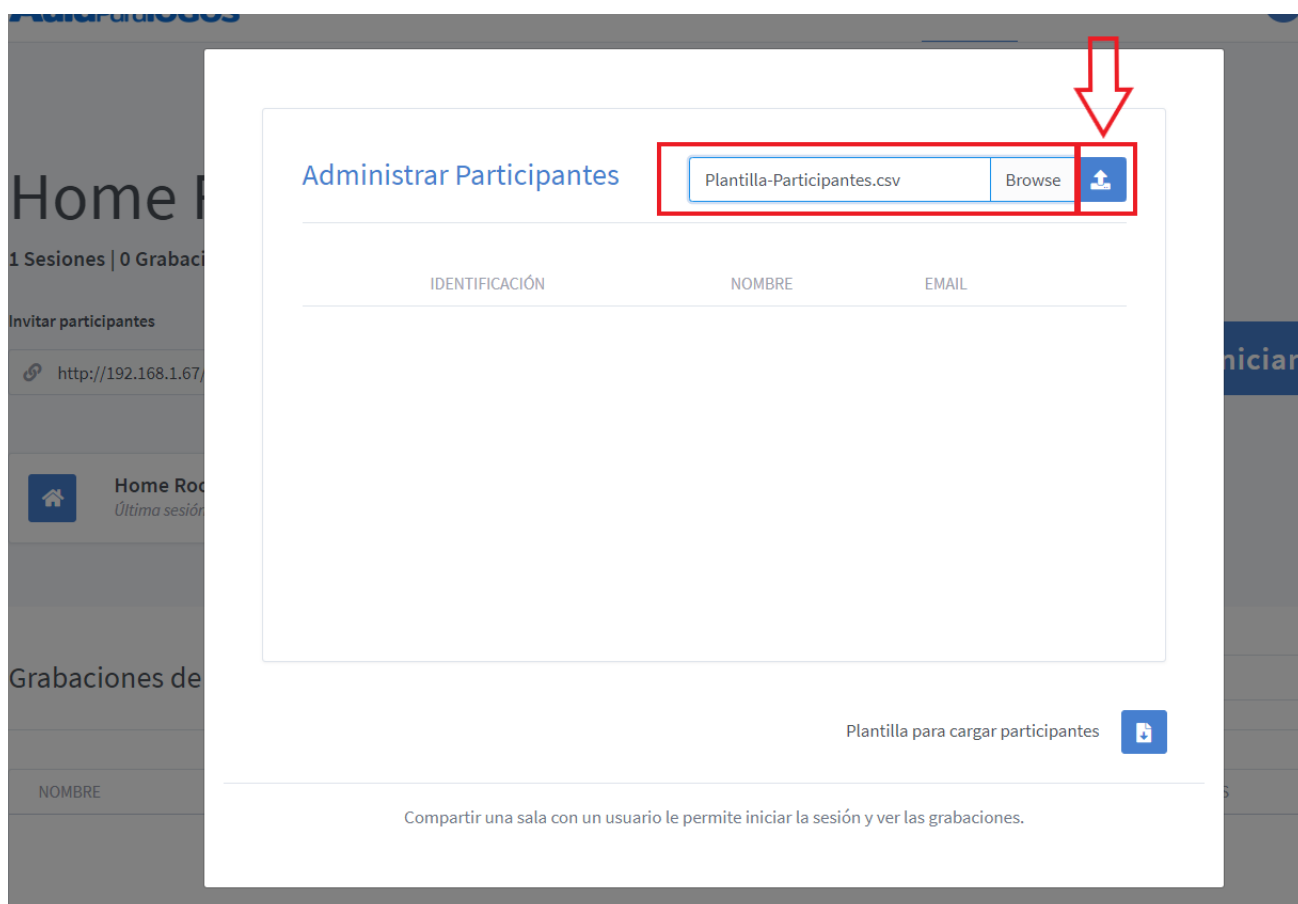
Home R

1 Sesiones | 0 Grabaci

Invitar participantes

http://192.168.1.67/

Home Roo
Última sesión

Grabaciones de

NOMBRE

Iniciar

Administrar Participantes

Plantilla-Participantes.csv Browse

| IDENTIFICACIÓN | NOMBRE | EMAIL |
|---|---|---|

Plantilla para cargar participantes

Compartir una sala con un usuario le permite iniciar la sesión y ver las grabaciones.